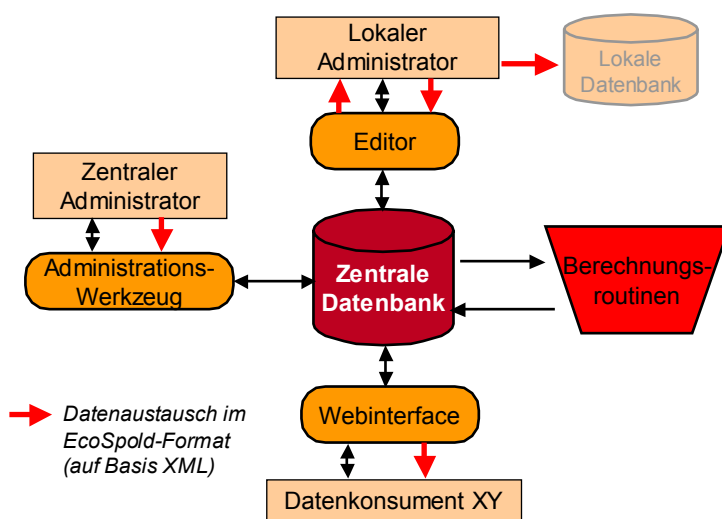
Lokaler Administrator

Lokale Datenbank

Editor

Zentraler Administrator

Administrations-Werkzeug

Zentrale Datenbank

Berechnungs-routinen

Datenaustausch im EcoSpold-Format (auf Basis XML)

Webinterface

Datenkonsument XY